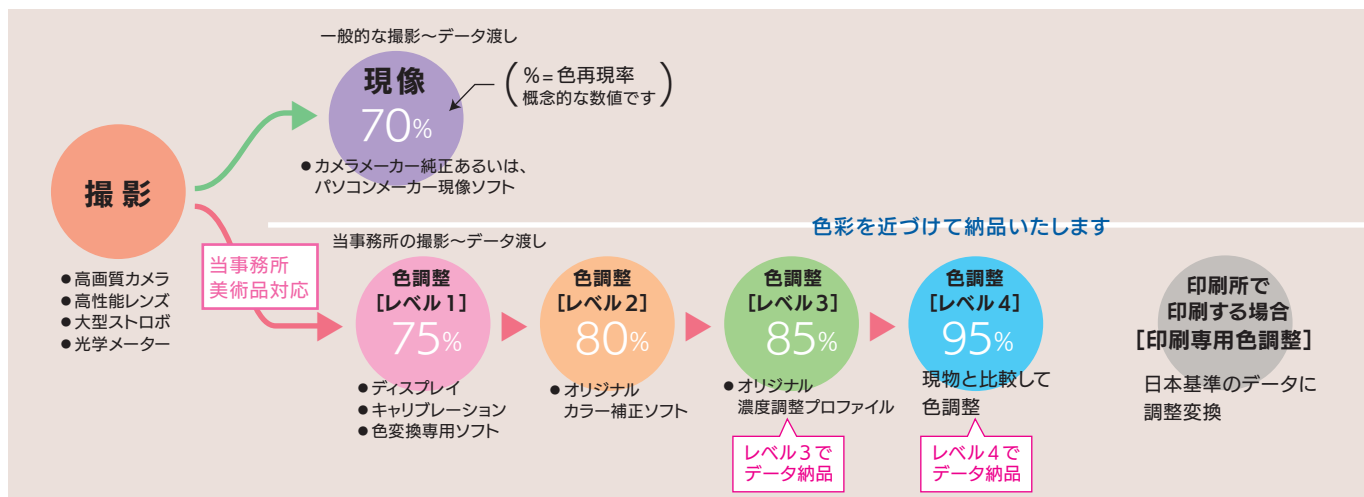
撮影

●高画質カメラ
●高性能レンズ
●大型ストロボ
●光学メーター

一般的な撮影～データ渡し

現像
70%

%＝色再現率
概念的な数値です

●カメラメーカー純正あるいは、パソコンメーカー現像ソフト

色彩を近づけて納品いたします

当事務所の撮影～データ渡し

当事務所
美術品対応

色調整
［レベル1］
75%

●ディスプレイ
●キャリブレーション
●色変換専用ソフト

色調整
［レベル2］
80%

●オリジナル
カラー補正ソフト

色調整
［レベル3］
85%

●オリジナル
濃度調整プロファイル

レベル３で
データ納品

色調整
［レベル4］
95%

現物と比較して
色調整

レベル４で
データ納品

印刷所で
印刷する場合
［印刷専用色調整］

日本基準のデータに
調整変換